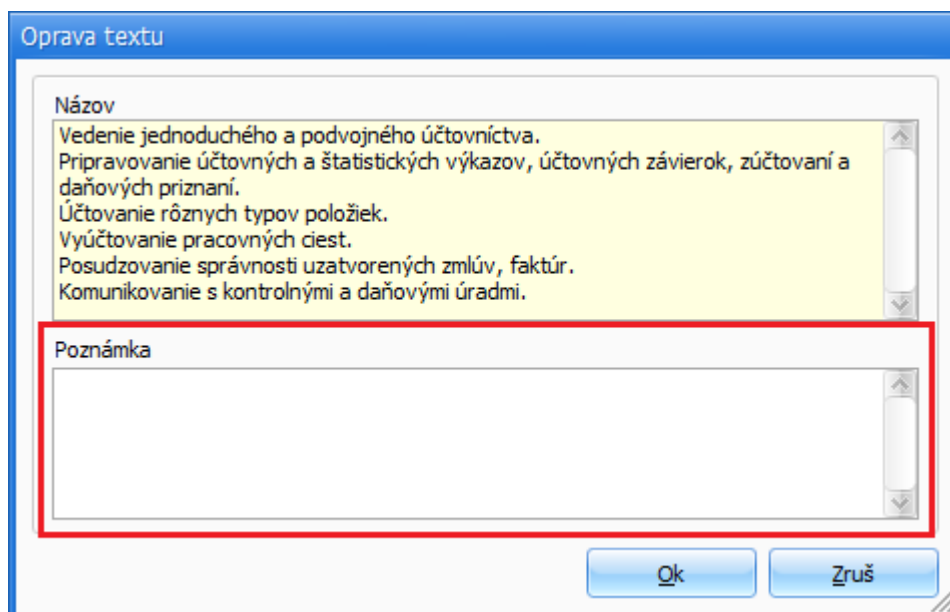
Oprava textu

Názov

Vedenie jednoduchého a podvojného účtovníctva.
Pripravovanie účtovných a štatistických výkazov, účtovných závierok, zúčtovaní a daňových priznaní.
Účtovanie rôznych typov položiek.
Vyúčtovanie pracovných ciest.
Posudzovanie správnosti uzatvorených zmlúv, faktúr.
Komunikovanie s kontrolnými a daňovými úradmi.

Poznámka

Ok

Zruš